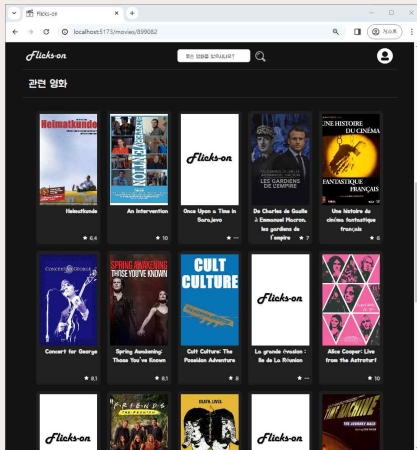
Flicks-on

localhost:5173/movies/899082

Flicks-on

찾는 영화를 입력하세요!

시크릿

관련 영화

Heimatkunde

Heimatkunde

★ 6.4

An Intervention

★ 10

Flicks-on

Once Upon a Time in Sarajevo

★ —

LES GARDIENS DE L'EMPIRE

De Charles de Gaulle à Emmanuel Macron, les gardiens de l'empire

★ 7

UNE HISTOIRE DU CINÉMA FANTASTIQUE FRANÇAIS

Une histoire du cinéma fantastique français

★ 6

CONCERT FOR GEORGE

Concert for George

★ 8.1

SPRING AWAKENING THOSE YOU'VE KNOWN

Spring Awakening: Those You've Known

★ 8.1

CULT CULTURE

Cult Culture: The Poseidon Adventure

★ 8

Flicks-on

La grande évasion : île de La Réunion

★ —

Alice Cooper: Live from the Astroturf

★ 10

Flicks-on

FRIENDS

DEATH LEVEL

Flicks-on

TIME MACHINE